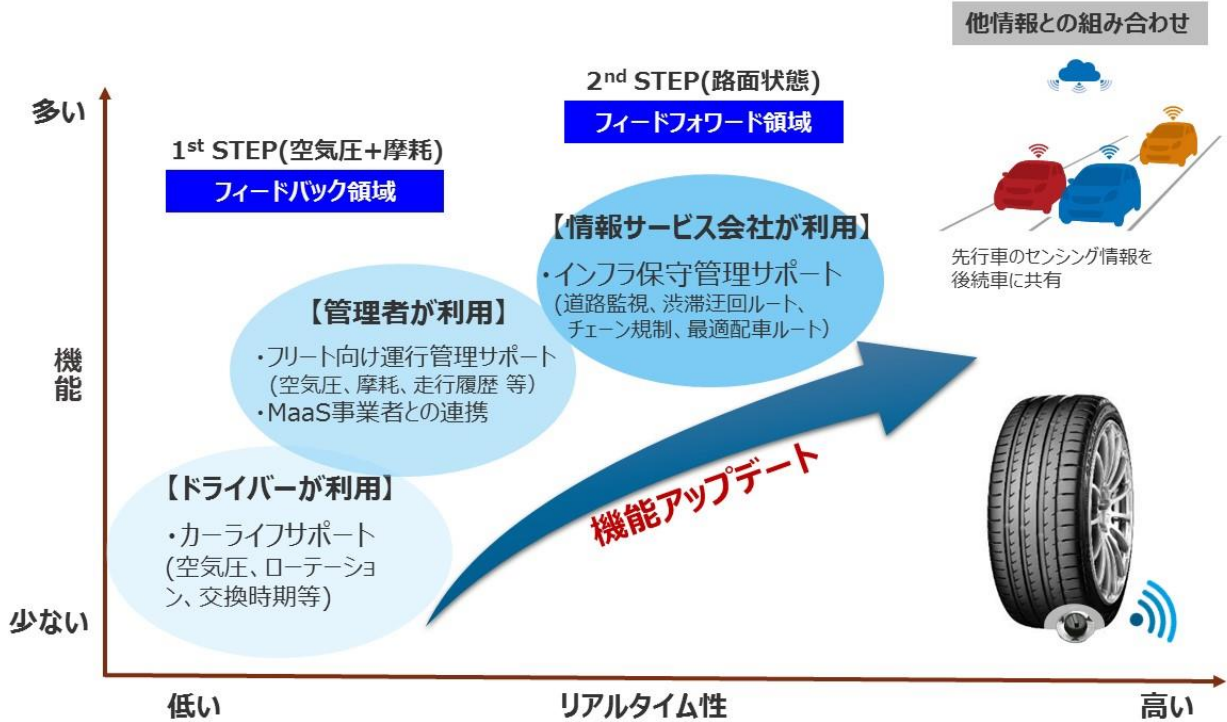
他情報との組み合わせ

2$^{nd}$ STEP(路面状態)

フィードフォワード領域

多い

1$^{st}$ STEP(空気圧+摩耗)

フィードバック領域

【情報サービス会社が利用】

・インフラ保守管理サポート
（道路監視、渋滞迂回ルート、チェーン規制、最適配車ルート）

先行車のセンシング情報を後続車に共有

【管理者が利用】

・フリート向け運行管理サポート
（空気圧、摩耗、走行履歴 等）
・MaaS事業者との連携

機能

【ドライバーが利用】

・カーライフサポート
（空気圧、ローテーション、交換時期等）

機能アップデート

少ない

低い

リアルタイム性

高い